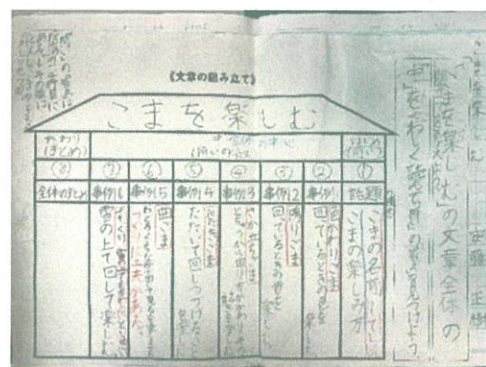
《文章の組み立て》

こまを楽しむ

おわり（まとめ）

中（れいの文）

はじめ

⑧　⑦　⑥　⑤　④　③　②　①

全体のまとめ　事例6　事例5　事例4　事例3　事例2　事例1　話題

雪の上で回して楽しむ

曲ごま

たたいて回しつづけて

色がわりごま

鳴りごま

こまの名前　こまの楽しみ方

「こまを楽しむ」の文章全体の

安藤　正樹

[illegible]